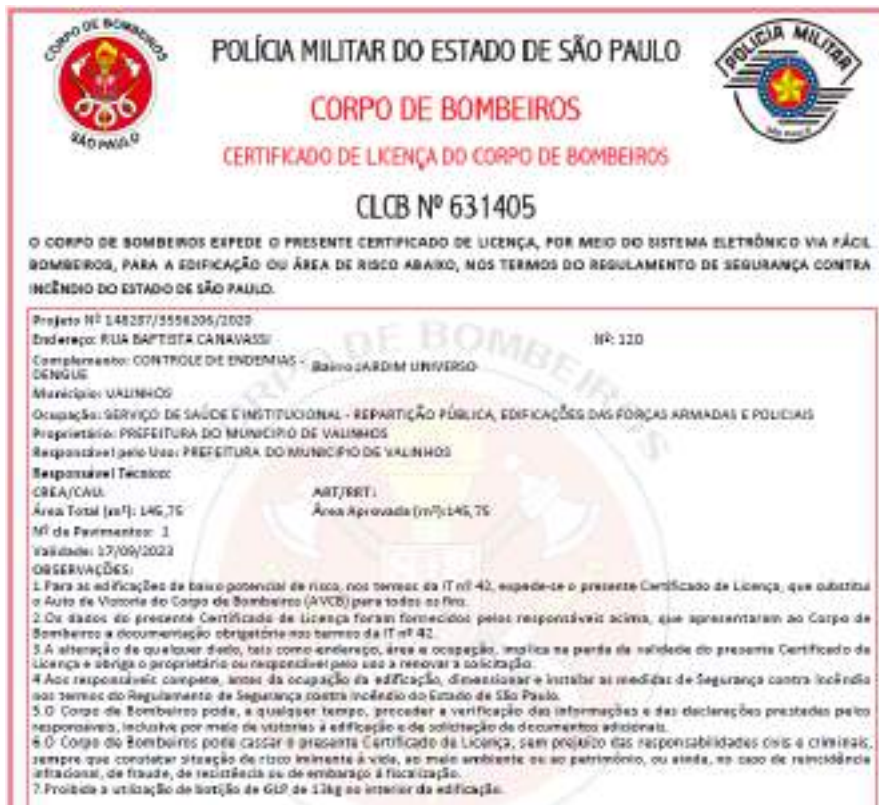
CORPO DE BOMBEIROS
SÃO PAULO

POLÍCIA MILITAR DO ESTADO DE SÃO PAULO

CORPO DE BOMBEIROS

CERTIFICADO DE LICENÇA DO CORPO DE BOMBEIROS

POLÍCIA MILITAR
SÃO PAULO

CLCB Nº 631405

O CORPO DE BOMBEIROS EXPEDE O PRESENTE CERTIFICADO DE LICENÇA, POR MEIO DO SISTEMA ELETRÔNICO VIA FÁCIL BOMBEIROS, PARA A EDIFICAÇÃO OU ÁREA DE RISCO ABAIXO, NOS TERMOS DO REGULAMENTO DE SEGURANÇA CONTRA INCÊNDIO DO ESTADO DE SÃO PAULO.

Projeto Nº 148287/3556206/2020
Endereço: RUA BAPTISTA CANAVASSI Nº: 120
Complemento: CONTROLE DE ENDEMIAS - DENGUE Bairro JARDIM UNIVERSO
Município: VALINHOS
Ocupação: SERVIÇO DE SAÚDE E INSTITUCIONAL - REPARTIÇÃO PÚBLICA, EDIFICAÇÕES DAS FORÇAS ARMADAS E POLICIAIS
Proprietário: PREFEITURA DO MUNICIPIO DE VALINHOS
Responsável pelo Uso: PREFEITURA DO MUNICIPIO DE VALINHOS
Responsável Técnico:
CREA/CAU: ART/RRT:
Área Total (m²): 146,76 Área Aprovada (m²):146,76
Nº de Pavimentos: 1
Validade: 17/09/2023
OBSERVAÇÕES:
1.Para as edificações de baixo potencial de risco, nos termos da IT nº 42, expede-se o presente Certificado de Licença, que substitui o Auto de Vistoria do Corpo de Bombeiros (AVCB) para todos os fins.
2.Os dados do presente Certificado de Licença foram fornecidos pelos responsáveis acima, que apresentaram ao Corpo de Bombeiros a documentação obrigatória nos termos da IT nº 42.
3.A alteração de qualquer dado, tais como endereço, área e ocupação, implica na perda da validade do presente Certificado de Licença e obriga o proprietário ou responsável pelo uso a renovar a solicitação.
4.Aos responsáveis compete, antes da ocupação da edificação, dimensionar e instalar as medidas de Segurança contra Incêndio nos termos do Regulamento de Segurança contra Incêndio do Estado de São Paulo.
5.O Corpo de Bombeiros pode, a qualquer tempo, proceder a verificação das informações e das declarações prestadas pelos responsáveis, inclusive por meio de vistorias à edificação e da solicitação de documentos adicionais.
6.O Corpo de Bombeiros pode cassar o presente Certificado de Licença, sem prejuízo das responsabilidades civis e criminais, sempre que constatar situação de risco iminente à vida, ao meio ambiente ou ao patrimônio, ou ainda, no caso de reincidência infracional, de fraude, de resistência ou de embaraço à fiscalização.
7.Proibida a utilização de botijão de GLP de 13kg no interior da edificação.